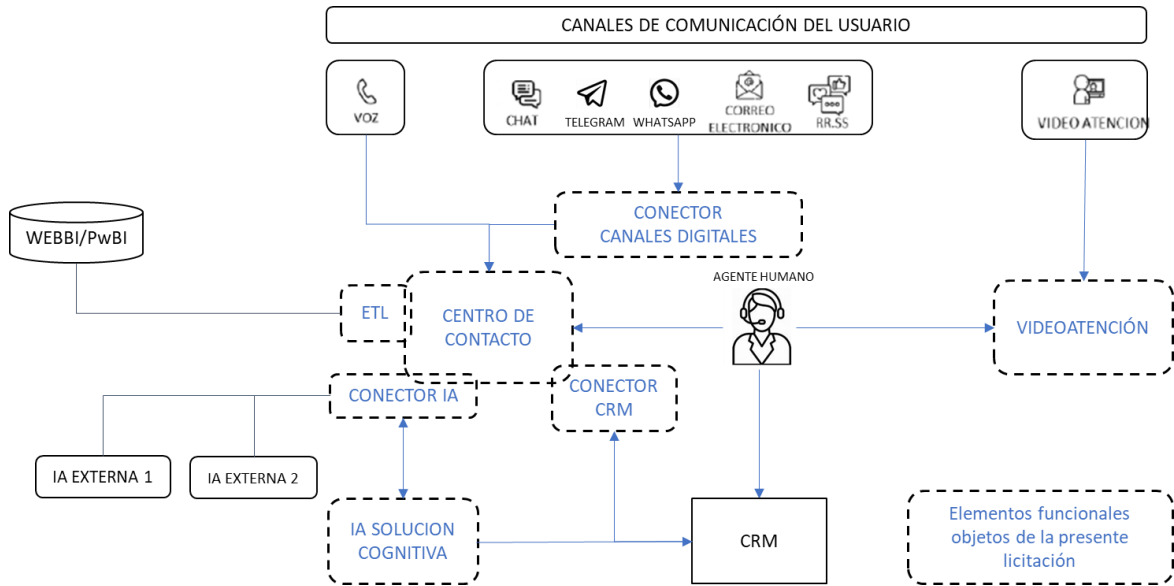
CANALES DE COMUNICACIÓN DEL USUARIO

VOZ

CHAT
TELEGRAM
WHATSAPP
CORREO ELECTRONICO
RR.SS

VIDEO ATENCION

WEBBI/PwBI

CONECTOR CANALES DIGITALES

AGENTE HUMANO

ETL

CENTRO DE CONTACTO

VIDEOATENCIÓN

CONECTOR IA

CONECTOR CRM

IA EXTERNA 1

IA EXTERNA 2

IA SOLUCION COGNITIVA

CRM

Elementos funcionales objetos de la presente licitación